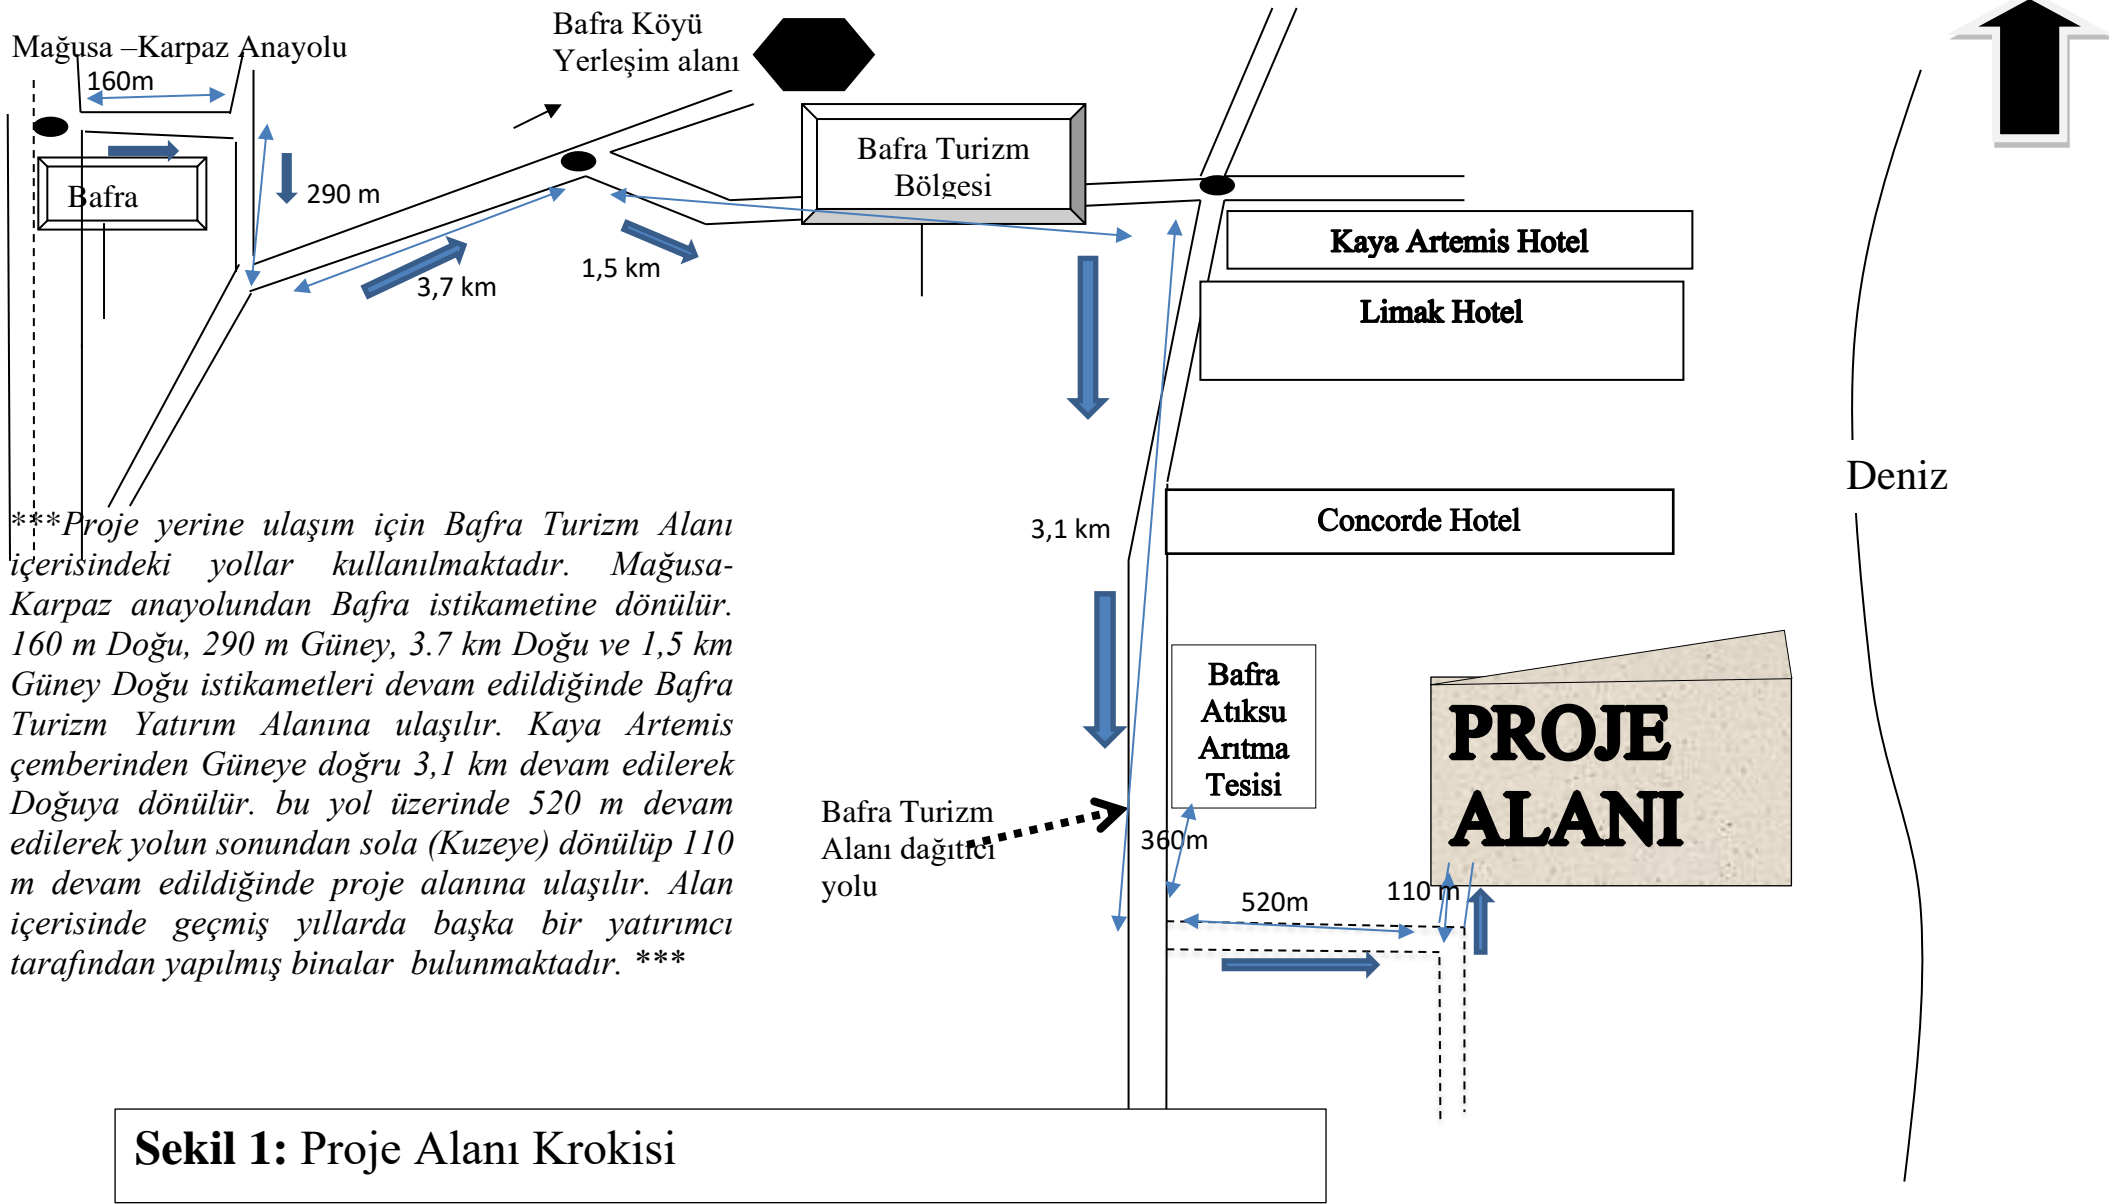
Mağusa –Karpaz Anayolu

160m

Bafra Köyü Yerleşim alanı

Bafra

290 m

Bafra Turizm Bölgesi

3,7 km

1,5 km

Kaya Artemis Hotel

Limak Hotel

Deniz

3,1 km

Concorde Hotel

***Proje yerine ulaşım için Bafra Turizm Alanı içerisindeki yollar kullanılmaktadır. Mağusa-Karpaz anayolundan Bafra istikametine dönülür. 160 m Doğu, 290 m Güney, 3.7 km Doğu ve 1,5 km Güney Doğu istikametleri devam edildiğinde Bafra Turizm Yatırım Alanına ulaşılır. Kaya Artemis çemberinden Güneye doğru 3,1 km devam edilerek Doğuya dönülür. bu yol üzerinde 520 m devam edilerek yolun sonundan sola (Kuzeye) dönülüp 110 m devam edildiğinde proje alanına ulaşılır. Alan içerisinde geçmiş yıllarda başka bir yatırımcı tarafından yapılmış binalar bulunmaktadır. ***

Bafra Atıksu Arıtma Tesisi

PROJE ALANI

Bafra Turizm Alanı dağıtıcı yolu

360m

520m

110 m

Sekil 1: Proje Alanı Krokisi